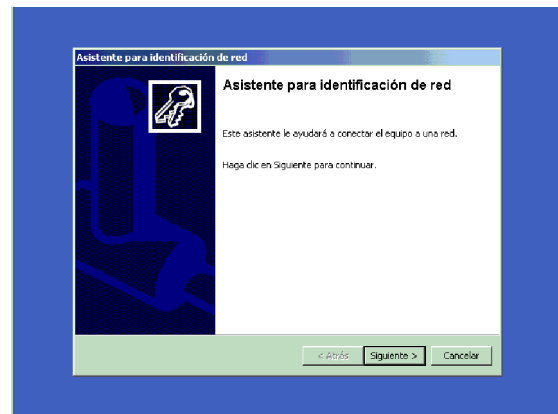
Asistente para identificación de red

Asistente para identificación de red

Este asistente le ayudará a conectar el equipo a una red.

Haga clic en Siguiente para continuar.

< Atrás
Siguiente >
Cancelar